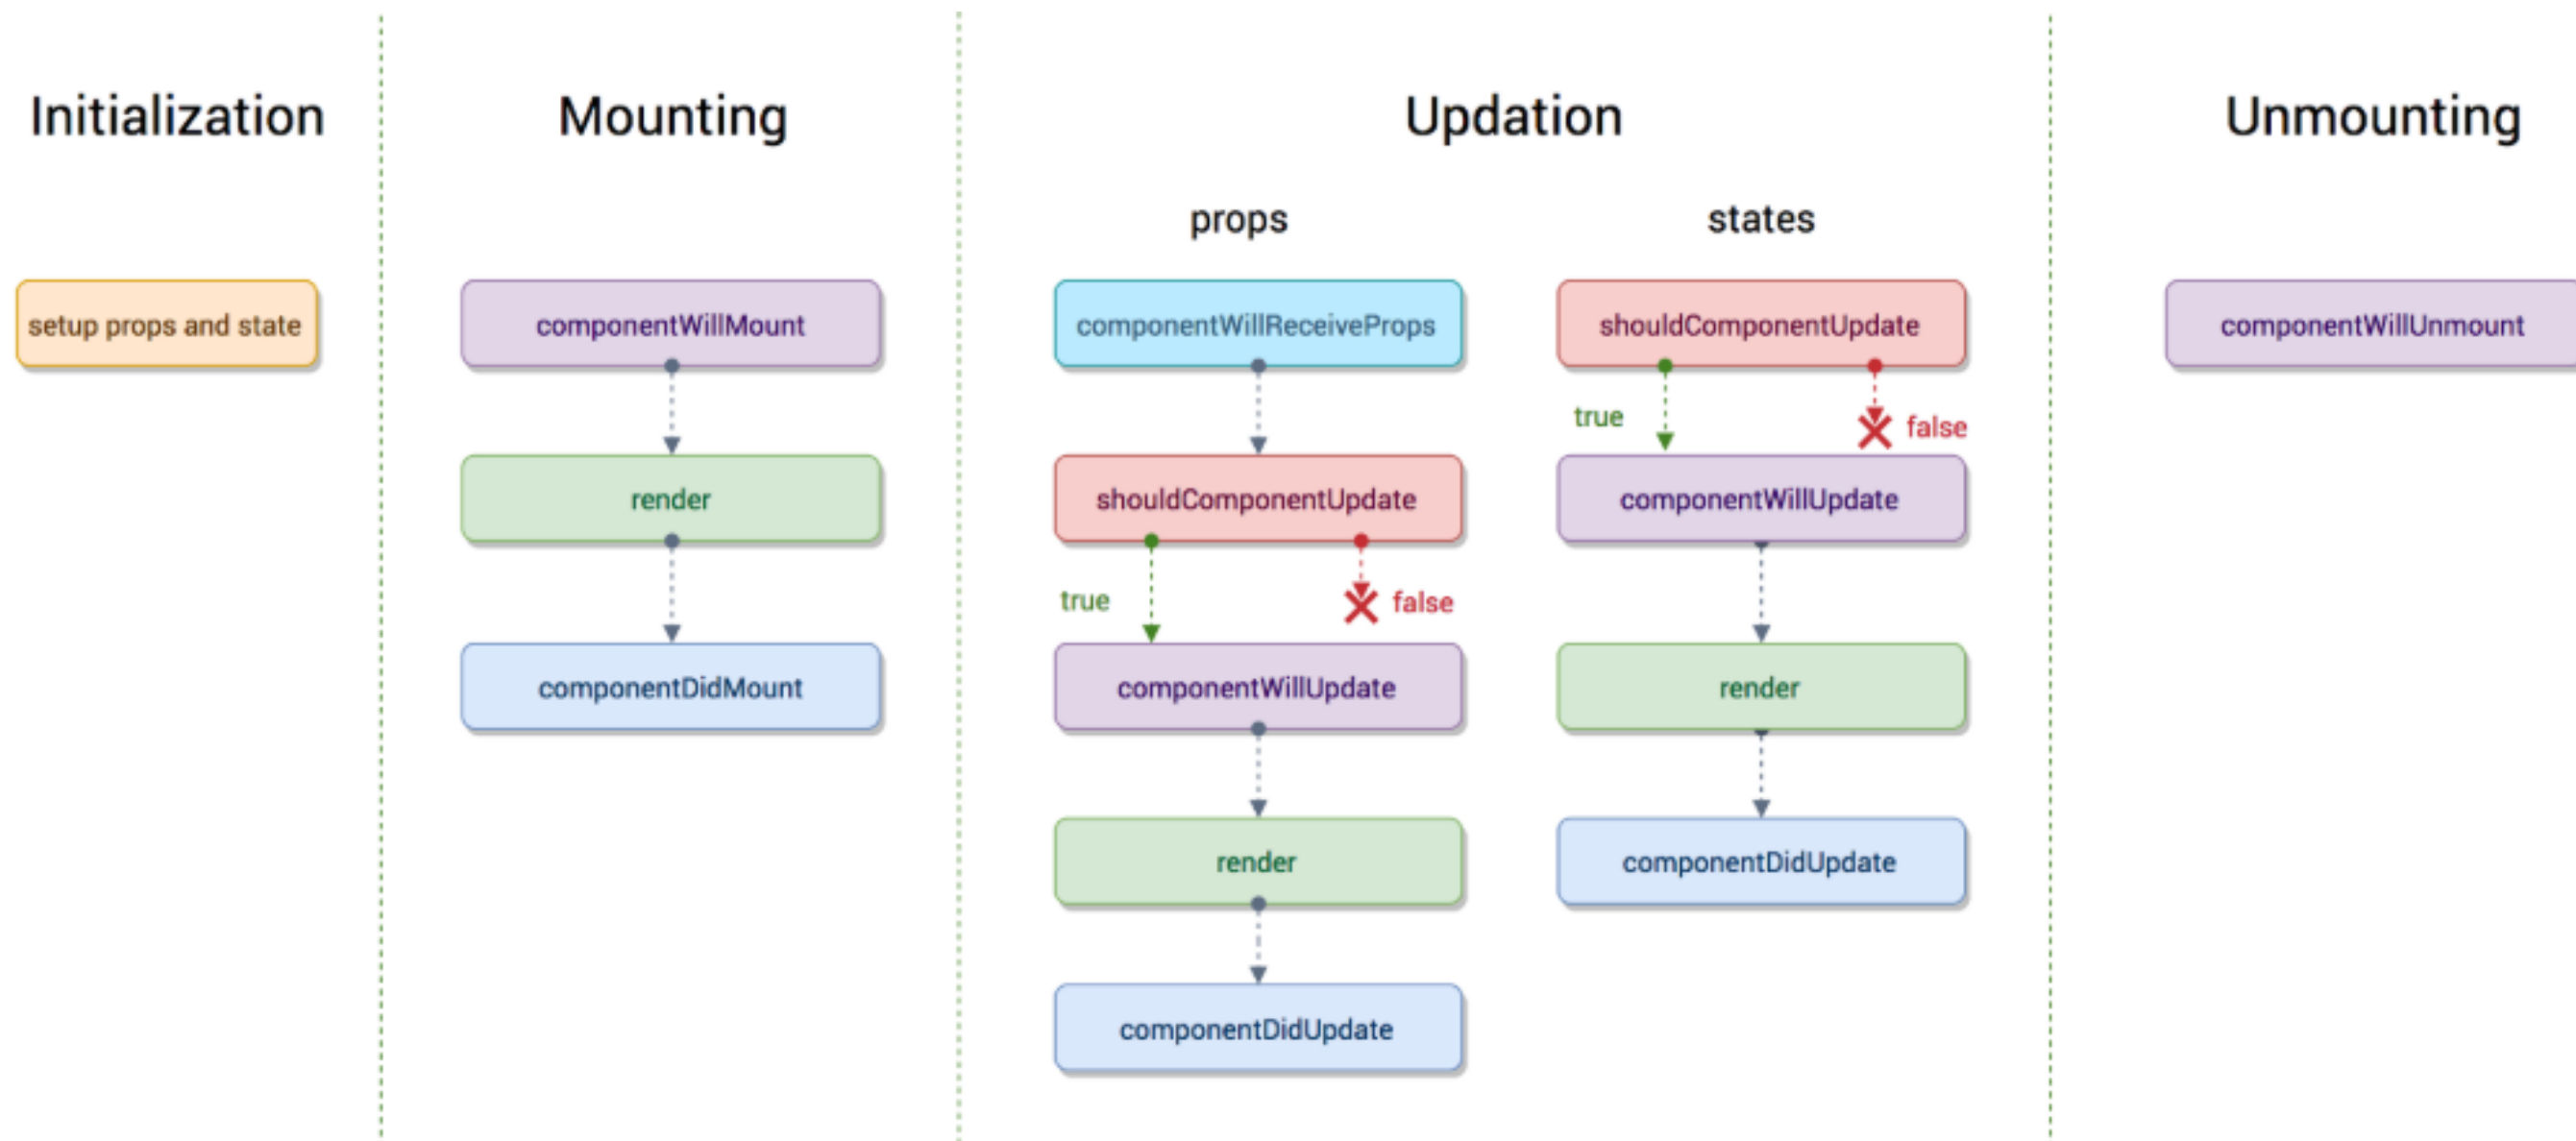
Initialization

setup props and state

Mounting

componentWillMount

render

componentDidMount

Updation

props

componentWillReceiveProps

shouldComponentUpdate

true

false

componentWillUpdate

render

componentDidUpdate

states

shouldComponentUpdate

true

false

componentWillUpdate

render

componentDidUpdate

Unmounting

componentWillUnmount